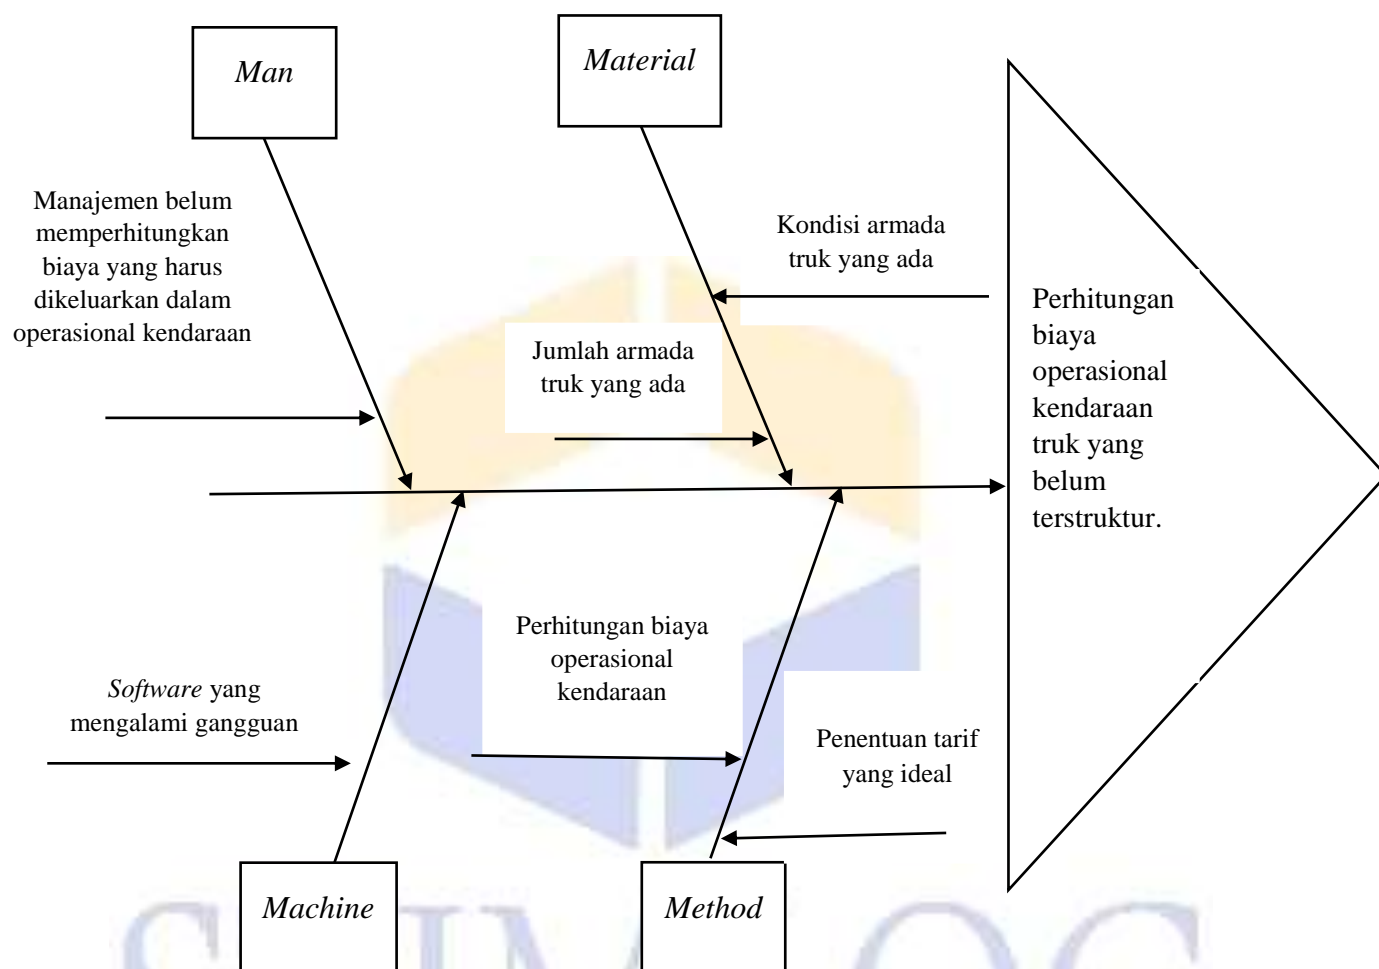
Man

Material

Manajemen belum memperhitungkan biaya yang harus dikeluarkan dalam operasional kendaraan

Kondisi armada truk yang ada

Jumlah armada truk yang ada

Perhitungan biaya operasional kendaraan truk yang belum terstruktur.

Perhitungan biaya operasional kendaraan

Software yang mengalami gangguan

Penentuan tarif yang ideal

Machine

Method